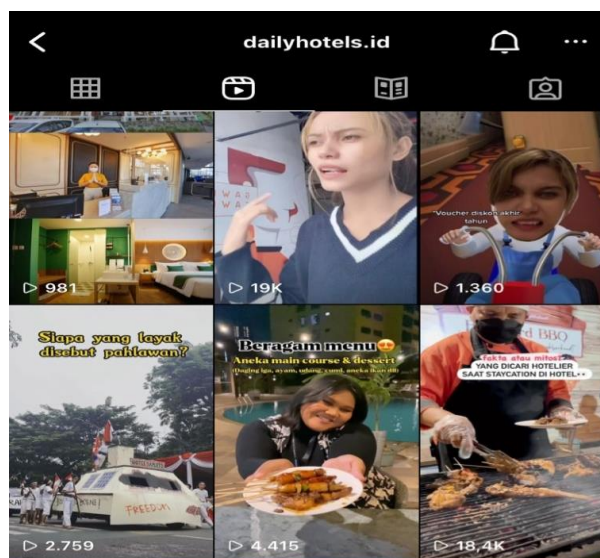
dailyhotels.id

981

19K

Voucher diskon akhir tahun

1.360

Siapa yang layak disebut pahlawan?

FREEDOM

2.759

Peragam menu😍
Aneka main course & dessert
(Daging iga, ayam, udang, cumi, aneka ikan dll)

4.415

Fakta atau mitos?
YANG DICARI HOTELIER SAAT STAYCATION DI HOTEL

BBQ

18,4K